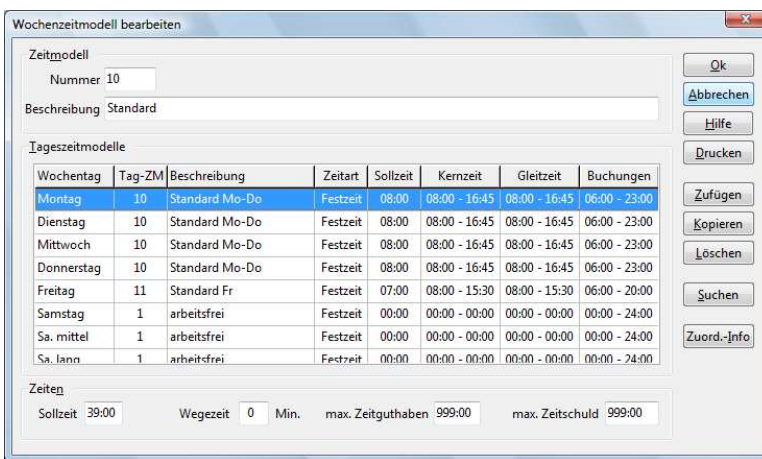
Wochenzeitmodell bearbeiten

Zeitmodell

Nummer 10

Beschreibung Standard

Tageszeitmodelle

| Wochentag | Tag-ZM | Beschreibung | Zeitart | Sollzeit | Kernzeit | Gleitzeit | Buchungen |
|---|---|---|---|---|---|---|---|
| Montag | 10 | Standard Mo-Do | Festzeit | 08:00 | 08:00 - 16:45 | 08:00 - 16:45 | 06:00 - 23:00 |
| Dienstag | 10 | Standard Mo-Do | Festzeit | 08:00 | 08:00 - 16:45 | 08:00 - 16:45 | 06:00 - 23:00 |
| Mittwoch | 10 | Standard Mo-Do | Festzeit | 08:00 | 08:00 - 16:45 | 08:00 - 16:45 | 06:00 - 23:00 |
| Donnerstag | 10 | Standard Mo-Do | Festzeit | 08:00 | 08:00 - 16:45 | 08:00 - 16:45 | 06:00 - 23:00 |
| Freitag | 11 | Standard Fr | Festzeit | 07:00 | 08:00 - 15:30 | 08:00 - 15:30 | 06:00 - 20:00 |
| Samstag | 1 | arbeitsfrei | Festzeit | 00:00 | 00:00 - 00:00 | 00:00 - 00:00 | 00:00 - 24:00 |
| Sa. mittel | 1 | arbeitsfrei | Festzeit | 00:00 | 00:00 - 00:00 | 00:00 - 00:00 | 00:00 - 24:00 |
| Sa. lang | 1 | arbeitsfrei | Festzeit | 00:00 | 00:00 - 00:00 | 00:00 - 00:00 | 00:00 - 24:00 |

Zeiten

Sollzeit 39:00 Wegezeit 0 Min. max. Zeitguthaben 999:00 max. Zeitschuld 999:00

Ok
Abbrechen
Hilfe
Drucken
Zufügen
Kopieren
Löschen
Suchen
Zuord.-Info